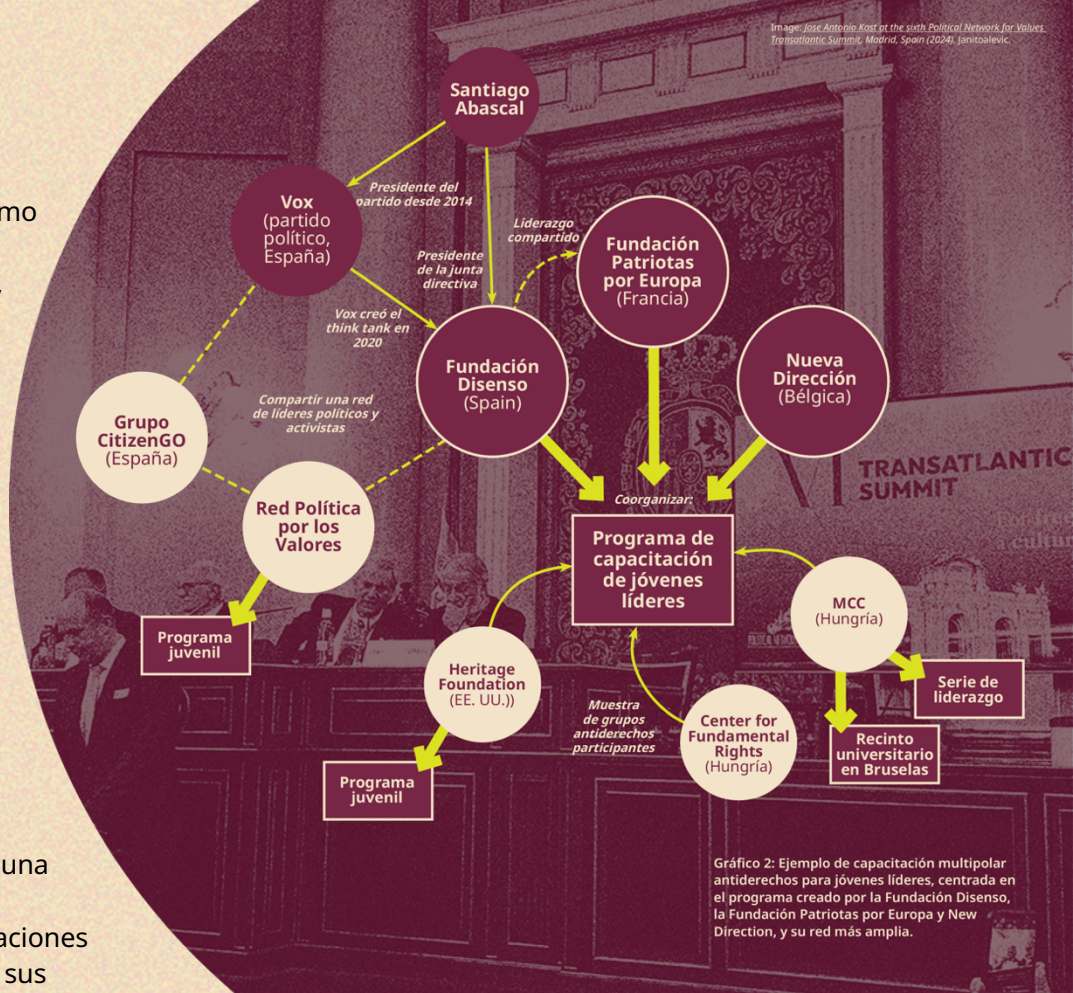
mo

una

aciones
sus

Image: Jose Antonio Kast at the sixth Political Network for Values Transatlantic Summit, Madrid, Spain (2024), Janitoalevic.

Santiago Abascal

Presidente del partido desde 2014

Vox (partido político, España)

Presidente de la junta directiva

Liderazgo compartido

Fundación Patriotas por Europa (Francia)

Vox creó el think tank en 2020

Fundación Disenso (Spain)

Nueva Dirección (Bélgica)

Compartir una red de líderes políticos y activistas

Grupo CitizenGO (España)

TRANSATLANTIC SUMMIT

Coorganizar:

Red Política por los Valores

Programa de capacitación de jóvenes líderes

MCC (Hungría)

Programa juvenil

Heritage Foundation (EE. UU.))

Serie de liderazgo

Muestra de grupos antiderechos participantes

Center for Fundamental Rights (Hungría)

Recinto universitario en Bruselas

Programa juvenil

Gráfico 2: Ejemplo de capacitación multipolar antiderechos para jóvenes líderes, centrada en el programa creado por la Fundación Disenso, la Fundación Patriotas por Europa y New Direction, y su red más amplia.